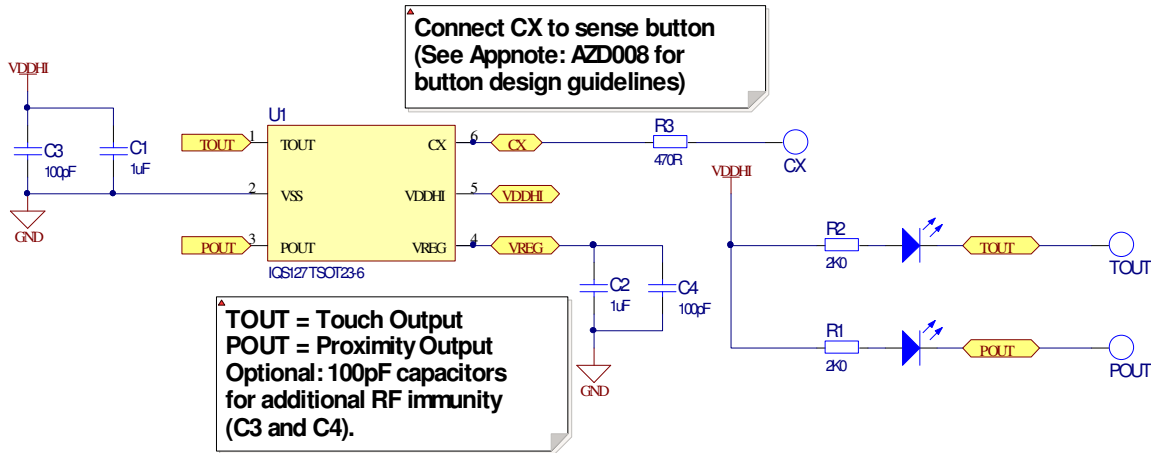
Connect CX to sense button (See Appnote: AZD008 for button design guidelines)

VDDHI

C3
100pF

C1
1uF

GND

U1

TOUT
1
TOUT
CX
6
CX

2
VSS
VDDHI
5
VDDHI

POUT
3
POUT
VREG
4
VREG

IQS127 TSOT23-6

R3
470R
CX

VDDHI

R2
2K0
TOUT
TOUT

R1
2K0
POUT
POUT

C2
1uF
C4
100pF
GND

TOUT = Touch Output
POUT = Proximity Output
Optional: 100pF capacitors for additional RF immunity (C3 and C4).